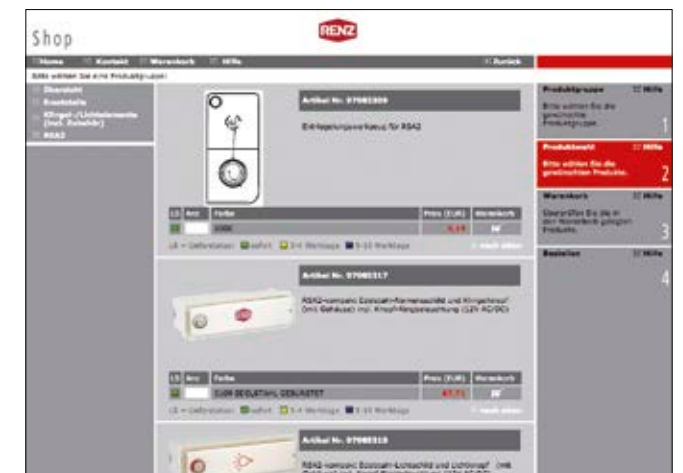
Shop

RENZ

Home Kontakt Warenkorb Hilfe Zurück

Bitte wählen Sie eine Produktgruppe:

Übersicht
Briefkästen
Klingel-/Lichtelemente (incl. Zubehör)
RSA2

Artikel Nr. 97082309

Einbauzylinderwerkzeug für RSA2

| LS | Anz. | Farbe | Preis (EUR) | Warenkorb |
|---|---|---|---|---|
| | | 1006 | 5,19 | |

LS = Lieferstatus: sofort 3-4 Werktage 5-10 Werktage nach oben

Artikel Nr. 97082317

RSA2-kompakt Edelstahl-Namensschild und Klingeltaste (mit Gehäuse) incl. Knopfbeleuchtung (12V AC/DC)

| LS | Anz. | Farbe | Preis (EUR) | Warenkorb |
|---|---|---|---|---|
| | | 1109 EDELSTAHL GEBÜRSTET | 87,71 | |

LS = Lieferstatus: sofort 3-4 Werktage 5-10 Werktage nach oben

Artikel Nr. 97082319

RSA2-kompakt Edelstahl-Lichtschild und Lichttaste (mit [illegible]

Produktgruppe Hilfe
Bitte wählen Sie die gewünschte Produktgruppe.
1

Produktwahl Hilfe
Bitte wählen Sie die gewünschten Produkte.
2

Warenkorb Hilfe
Überprüfen Sie die in den Warenkorb gelegten Produkte.
3

Bestellen Hilfe
4